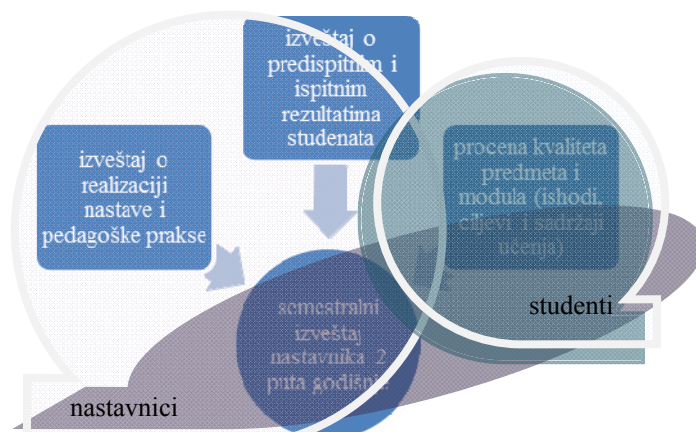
izveštaj o predispitnim i ispitnim rezultatima studenata

izveštaj o realizaciji nastave i pedagoške prakse

procena kvaliteta predmeta i modula (ishodi, ciljevi i sadržaji učenja)

semestralni izveštaj nastavnika 2 puta godišnje

studenti

nastavnici